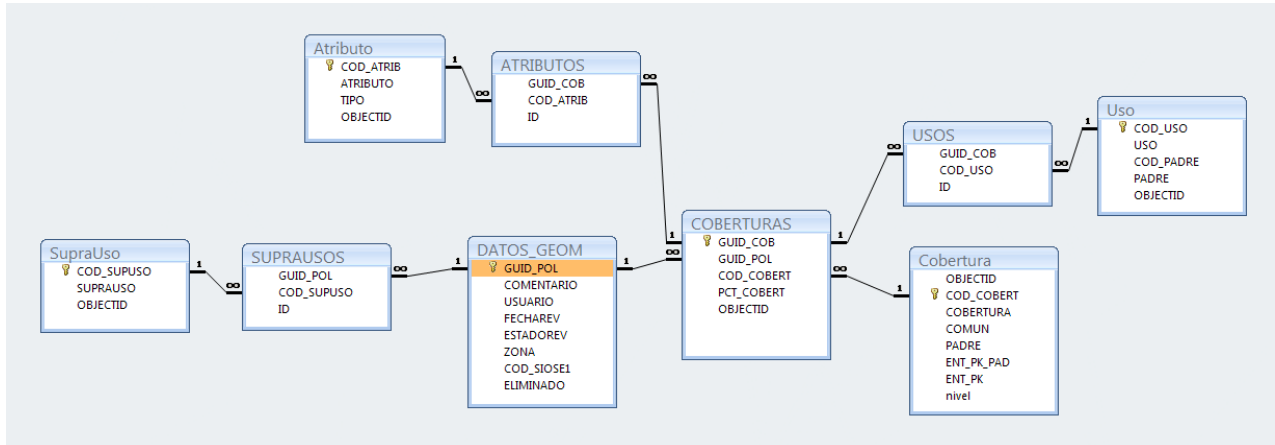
Atributo
COD_ATRIB
ATRIBUTO
TIPO
OBJECTID

1 ∞

ATRIBUTOS
GUID_COB
COD_ATRIB
ID

∞

USOS
GUID_COB
COD_USO
ID

∞ 1

Uso
COD_USO
USO
COD_PADRE
PADRE
OBJECTID

SupraUso
COD_SUPUSO
SUPRAUSO
OBJECTID

1 ∞

SUPRAUSOS
GUID_POL
COD_SUPUSO
ID

∞ 1

DATOS_GEOM
GUID_POL
COMENTARIO
USUARIO
FECHAREV
ESTADOREV
ZONA
COD_SIOSE1
ELIMINADO

1 ∞ 1

COBERTURAS
GUID_COB
GUID_POL
COD_COBERT
PCT_COBERT
OBJECTID

1 ∞

∞ 1

Cobertura
OBJECTID
COD_COBERT
COBERTURA
COMUN
PADRE
ENT_PK_PAD
ENT_PK
nivel